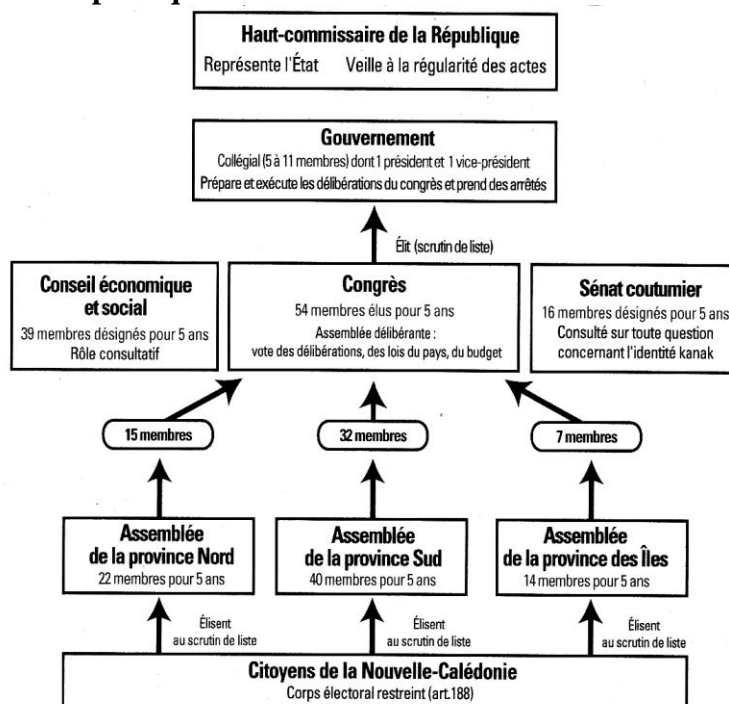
Haut-commissaire de la République
Représente l'État Veille à la régularité des actes

Gouvernement
Collégial (5 à 11 membres) dont 1 président et 1 vice-président
Prépare et exécute les délibérations du congrès et prend des arrêtés

Élit (scrutin de liste)

Conseil économique et social
39 membres désignés pour 5 ans
Rôle consultatif

Congrès
54 membres élus pour 5 ans
Assemblée délibérante :
vote des délibérations, des lois du pays, du budget

Sénat coutumier
16 membres désignés pour 5 ans
Consulté sur toute question concernant l'identité kanak

15 membres

32 membres

7 membres

Assemblée de la province Nord
22 membres pour 5 ans

Assemblée de la province Sud
40 membres pour 5 ans

Assemblée de la province des Îles
14 membres pour 5 ans

Élisent au scrutin de liste

Élisent au scrutin de liste

Élisent au scrutin de liste

Citoyens de la Nouvelle-Calédonie
Corps électoral restreint (art.188)